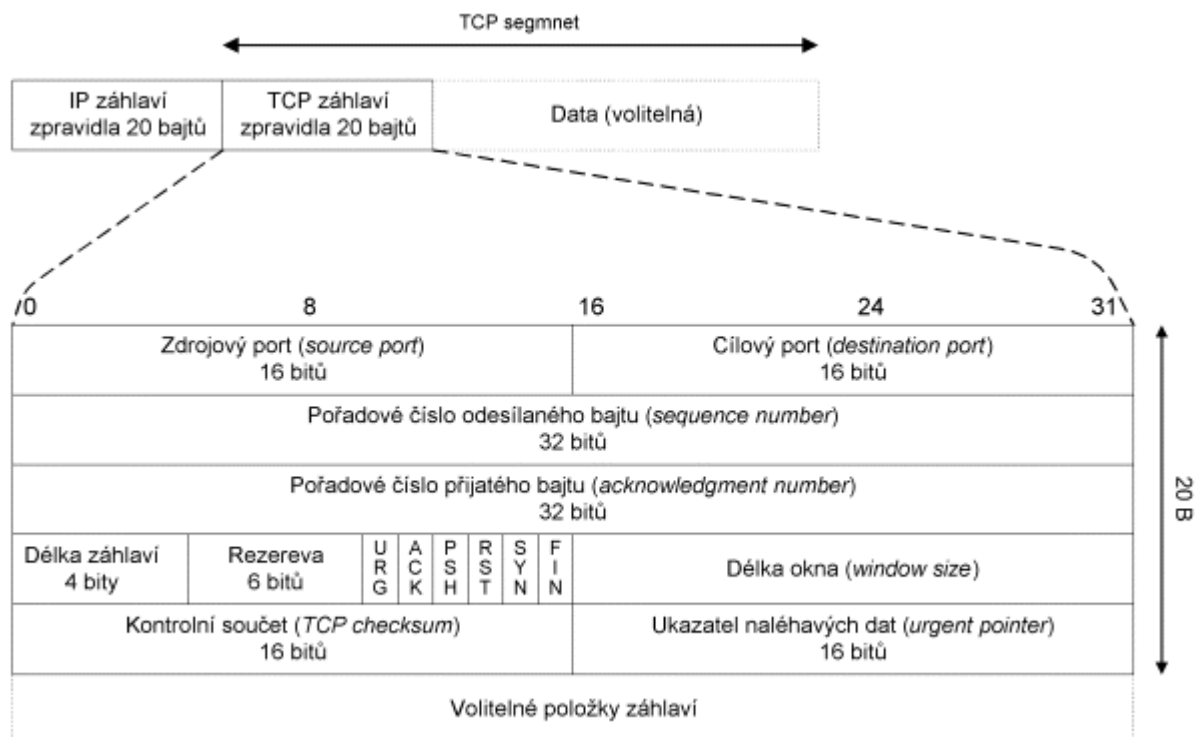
TCP segmnet

| IP záhlaví zpravidla 20 bajtů | TCP záhlaví zpravidla 20 bajtů | Data (volitelná) |
|---|---|---|

0 8 16 24 31

| Zdrojový port (*source port*) 16 bitů | Cílový port (*destination port*) 16 bitů |
|---|---|
| Pořadové číslo odesílaného bajtu (*sequence number*) 32 bitů | |
| Pořadové číslo přijatého bajtu (*acknowledgment number*) 32 bitů | |
| Délka záhlaví 4 bity \| Rezereva 6 bitů \| URG \| ACK \| PSH \| RST \| SYN \| FIN | Délka okna (*window size*) |
| Kontrolní součet (*TCP checksum*) 16 bitů | Ukazatel naléhavých dat (*urgent pointer*) 16 bitů |

20 B

Volitelné položky záhlaví